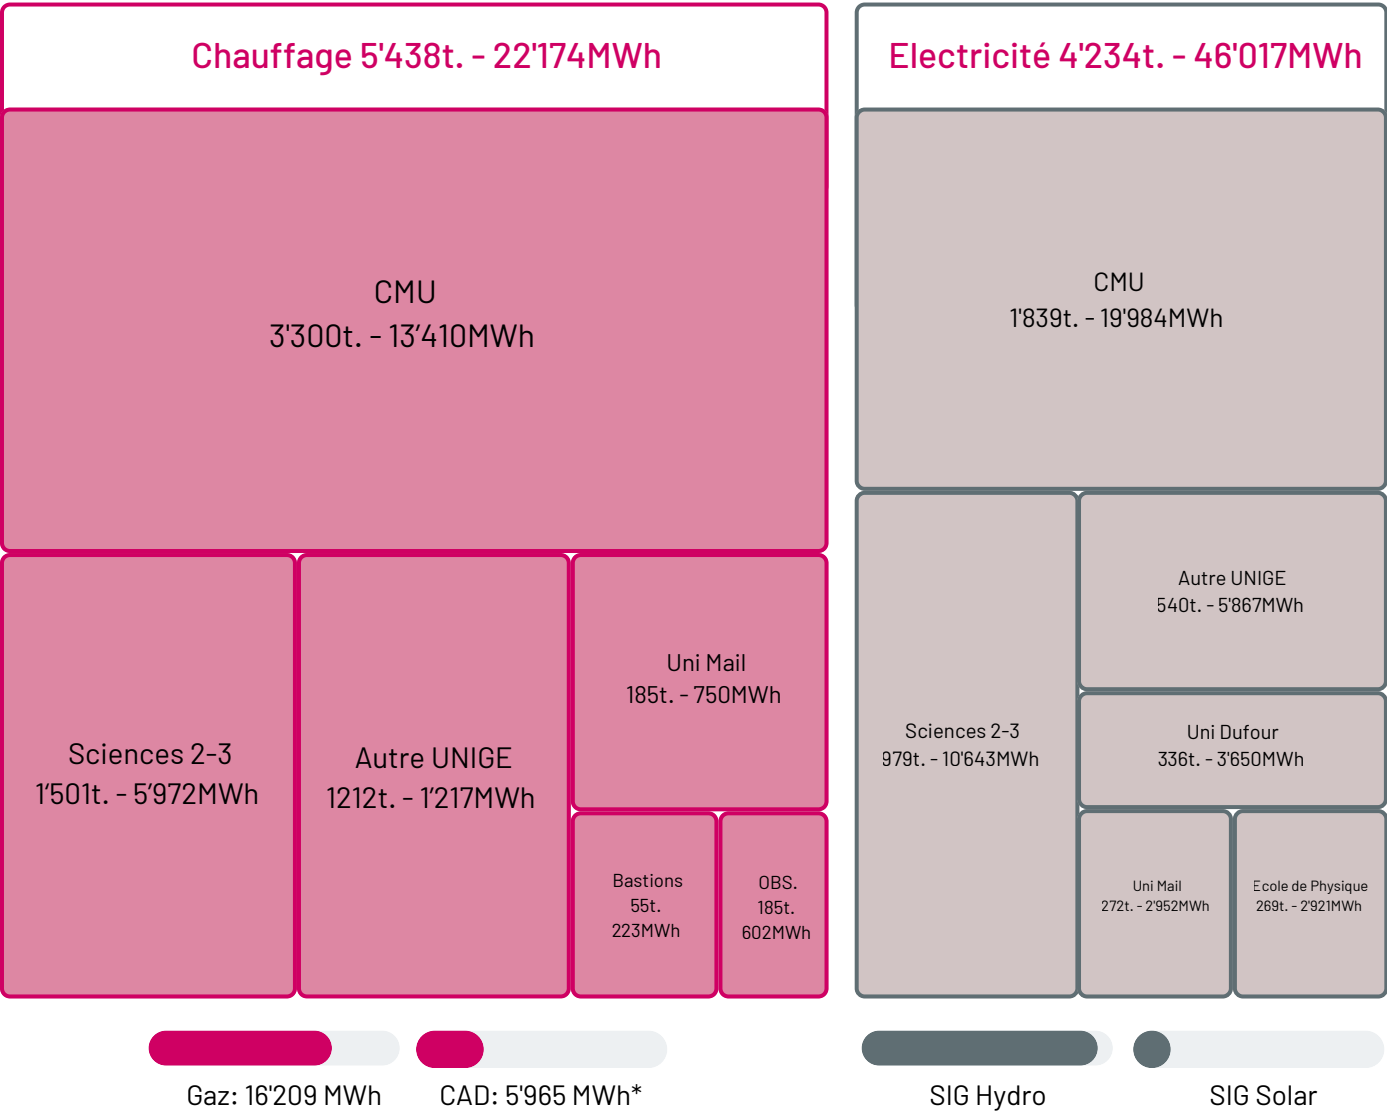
Chauffage 5'438t. - 22'174MWh

CMU
3'300t. - 13'410MWh

Sciences 2-3
1'501t. - 5'972MWh

Autre UNIGE
1212t. - 1'217MWh

Uni Mail
185t. - 750MWh

Bastions
55t.
223MWh

OBS.
185t.
602MWh

Gaz: 16'209 MWh

CAD: 5'965 MWh*

Electricité 4'234t. - 46'017MWh

CMU
1'839t. - 19'984MWh

Sciences 2-3
979t. - 10'643MWh

Autre UNIGE
540t. - 5'867MWh

Uni Dufour
336t. - 3'650MWh

Uni Mail
272t. - 2'952MWh

Ecole de Physique
269t. - 2'921MWh

SIG Hydro

SIG Solar